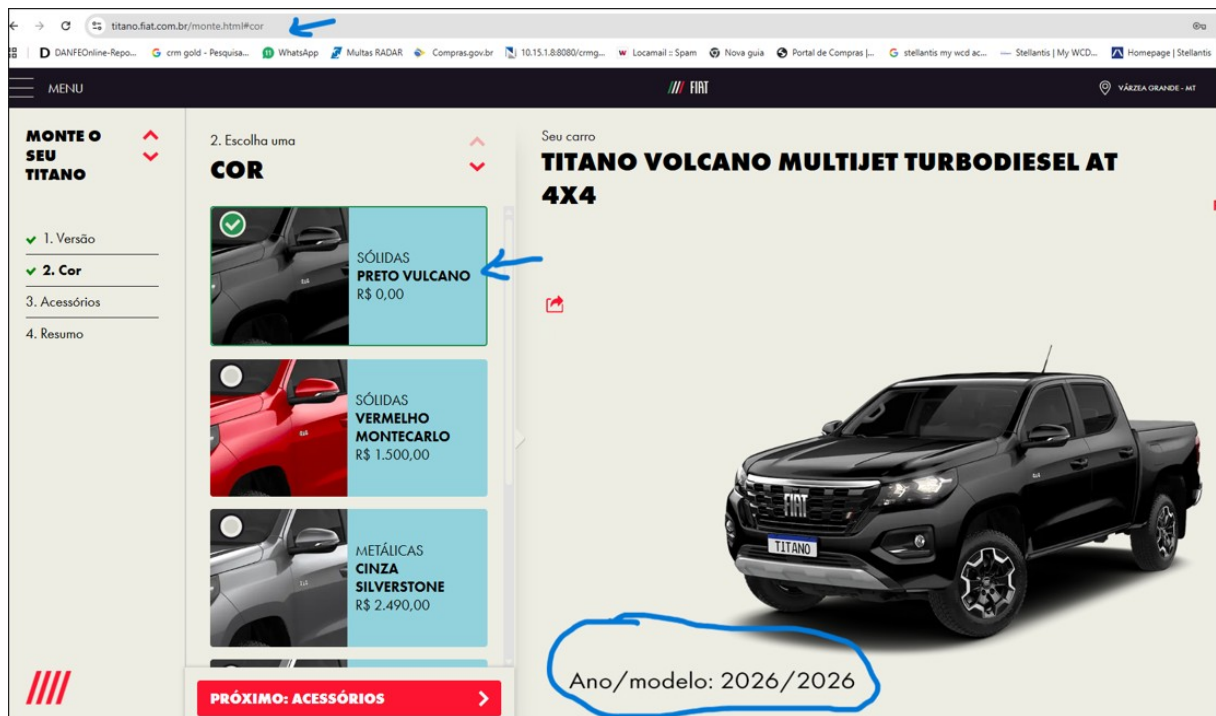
titano.fiat.com.br/monte.html#cor

DANFEOnline-Repo... crm gold - Pesquisa... WhatsApp Multas RADAR Compras.gov.br 10.15.1.8:8080/crmg... Locamail :: Spam Nova guia Portal de Compras |... stellantis my wcd ac... Stellantis | My WCD... Homepage | Stellantis

MENU

FIAT

VÁRZEA GRANDE - MT

MONTE O SEU TITANO

1. Versão
2. Cor
3. Acessórios
4. Resumo

2. Escolha uma
COR

SÓLIDAS
PRETO VULCANO
R$ 0,00

SÓLIDAS
VERMELHO MONTECARLO
R$ 1.500,00

METÁLICAS
CINZA SILVERSTONE
R$ 2.490,00

PRÓXIMO: ACESSÓRIOS

Seu carro
TITANO VOLCANO MULTIJET TURBODIESEL AT 4X4

FIAT
TITANO

Ano/modelo: 2026/2026